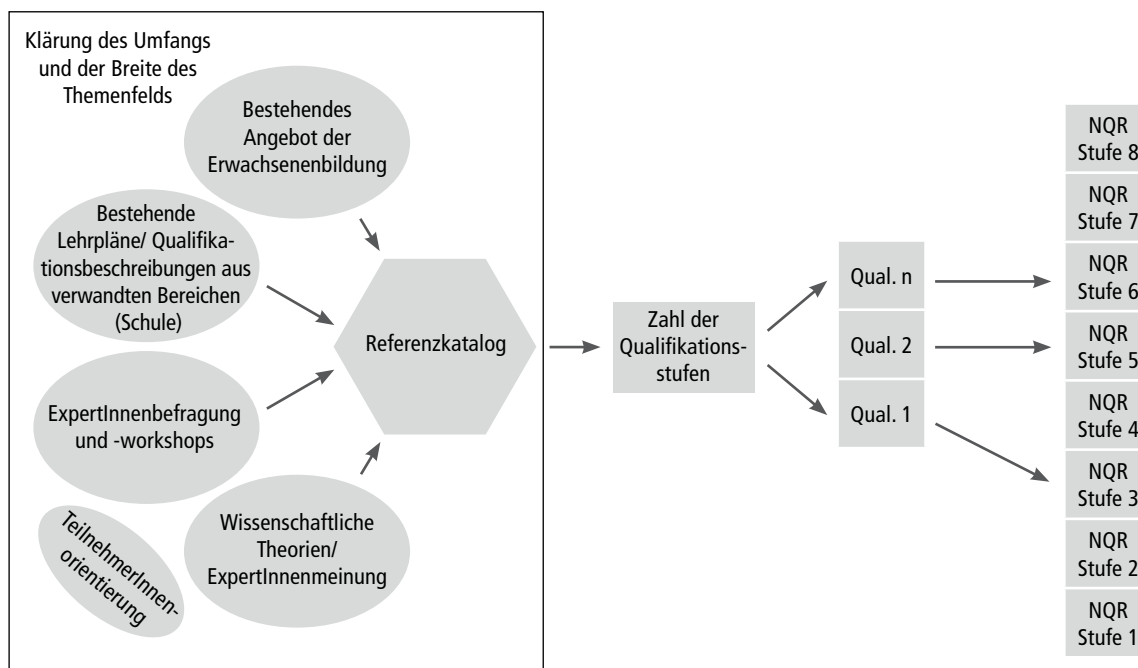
Klärung des Umfangs und der Breite des Themenfelds

Bestehendes Angebot der Erwachsenenbildung

Bestehende Lehrpläne/ Qualifikationsbeschreibungen aus verwandten Bereichen (Schule)

ExpertInnenbefragung und -workshops

TeilnehmerInnenorientierung

Wissenschaftliche Theorien/ ExpertInnenmeinung

Referenzkatalog

Zahl der Qualifikationsstufen

Qual. n

Qual. 2

Qual. 1

NQR Stufe 8

NQR Stufe 7

NQR Stufe 6

NQR Stufe 5

NQR Stufe 4

NQR Stufe 3

NQR Stufe 2

NQR Stufe 1